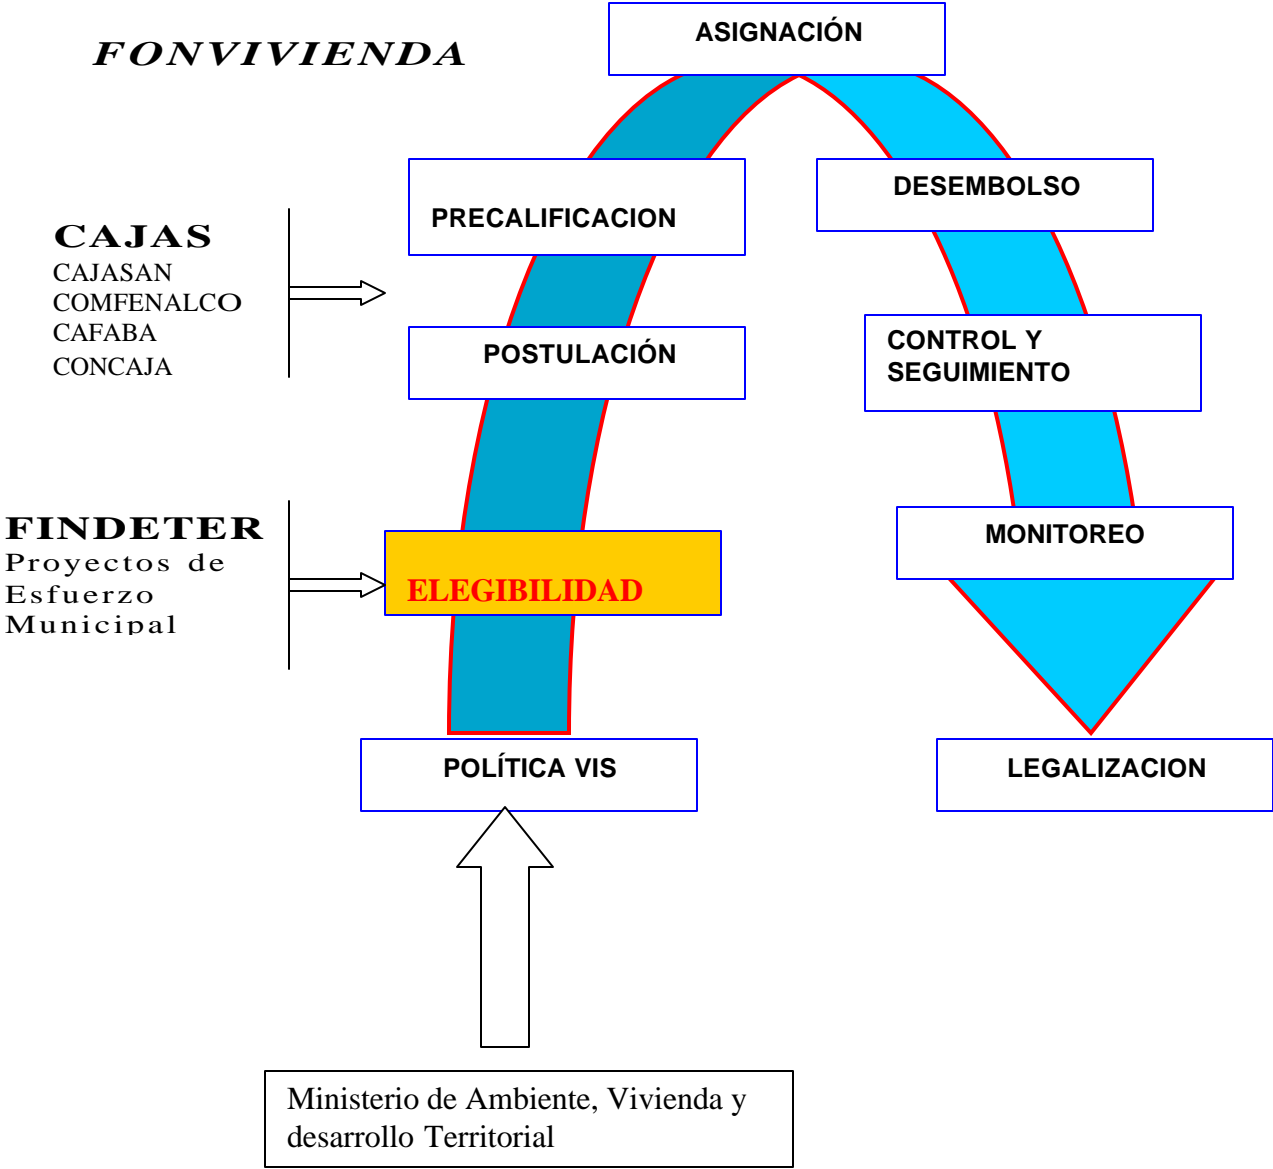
FONVIVIENDA

ASIGNACIÓN

PRECALIFICACION

DESEMBOLSO

CAJAS
CAJASAN
COMFENALCO
CAFABA
CONCAJA

POSTULACIÓN

CONTROL Y SEGUIMIENTO

FINDETER
Proyectos de Esfuerzo Municipal

ELEGIBILIDAD

MONITOREO

POLÍTICA VIS

LEGALIZACION

Ministerio de Ambiente, Vivienda y desarrollo Territorial